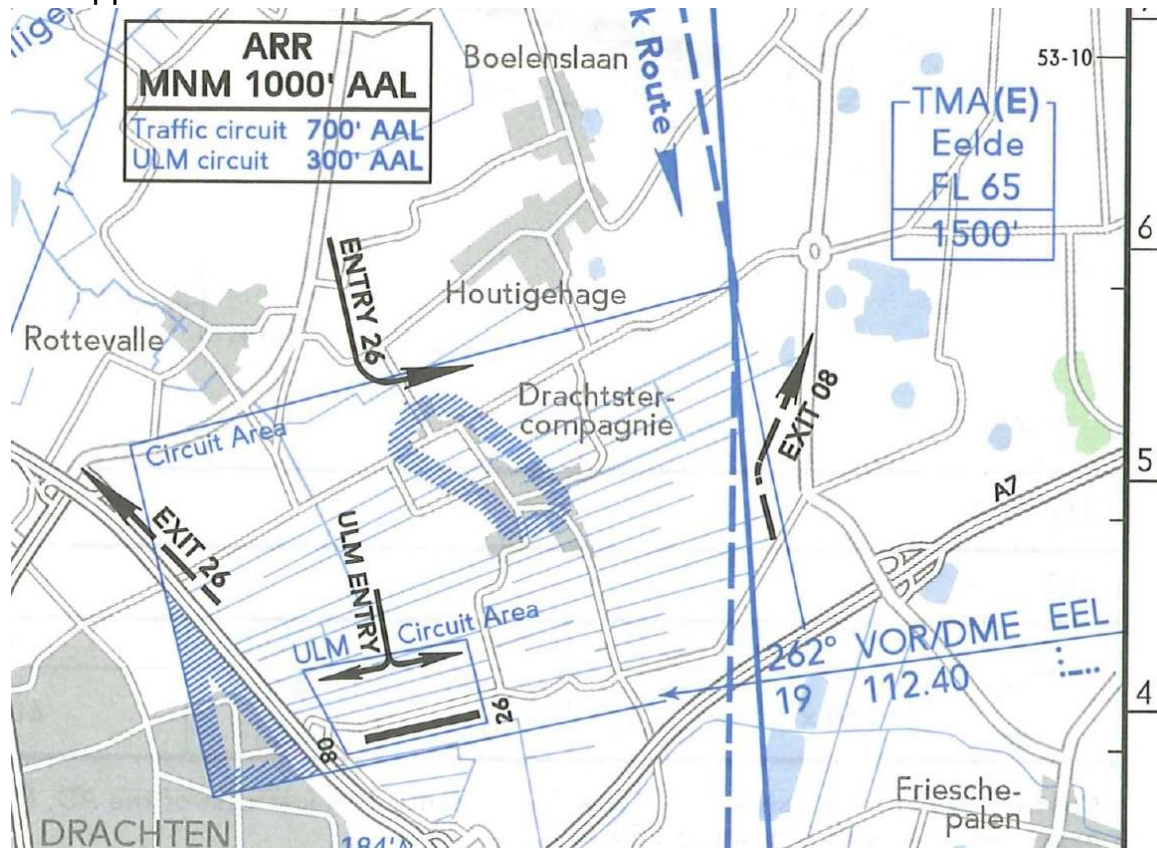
ARR
MNM 1000' AAL
Traffic circuit 700' AAL
ULM circuit 300' AAL

Boelenslaan

k Route

53-10

TMA(E)
Eelde
FL 65
1500'

6

ENTRY 26

Houtigehage

Rottevalle

Drachtster-
compagnie

EXIT 08

Circuit Area

5

A7

EXIT 26

ULM ENTRY

ULM Circuit Area

262° VOR/DME EEL
19 112.40

4

26

08

Friesche-
palen

DRACHTEN

184'A